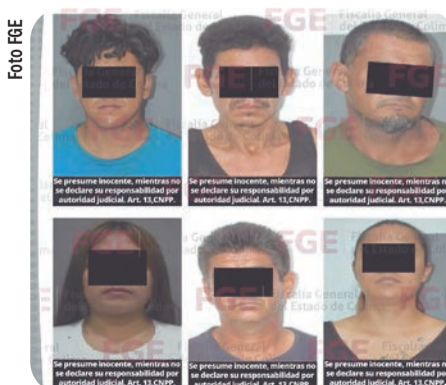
Foto FGE

FGE Fiscalía General Estado de Colima

Se presume inocente, mientras no se declare su responsabilidad por autoridad judicial. Art. 13,CNPP.

Se presume inocente, mientras no se declare su responsabilidad por autoridad judicial. Art. 13,CNPP.

Se presume inocente, mientras no se declare su responsabilidad por autoridad judicial. Art. 13,CNPP.

Se presume inocente, mientras no se declare su responsabilidad por autoridad judicial. Art. 13,CNPP.

Se presume inocente, mientras no se declare su responsabilidad por autoridad judicial. Art. 13,CNPP.

Se presume inocente, mientras no se declare su responsabilidad por autoridad judicial. Art. 13,CNPP.